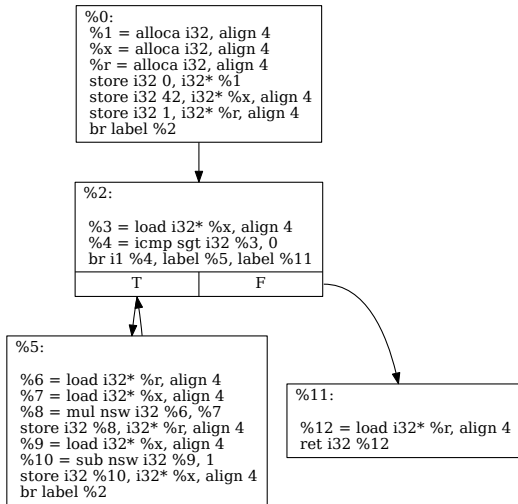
%0:
%1 = alloca i32, align 4
%x = alloca i32, align 4
%r = alloca i32, align 4
store i32 0, i32* %1
store i32 42, i32* %x, align 4
store i32 1, i32* %r, align 4
br label %2

%2:

%3 = load i32* %x, align 4
%4 = icmp sgt i32 %3, 0
br i1 %4, label %5, label %11

| T | F |
|---|---|

%5:

%6 = load i32* %r, align 4
%7 = load i32* %x, align 4
%8 = mul nsw i32 %6, %7
store i32 %8, i32* %r, align 4
%9 = load i32* %x, align 4
%10 = sub nsw i32 %9, 1
store i32 %10, i32* %x, align 4
br label %2

%11:

%12 = load i32* %r, align 4
ret i32 %12